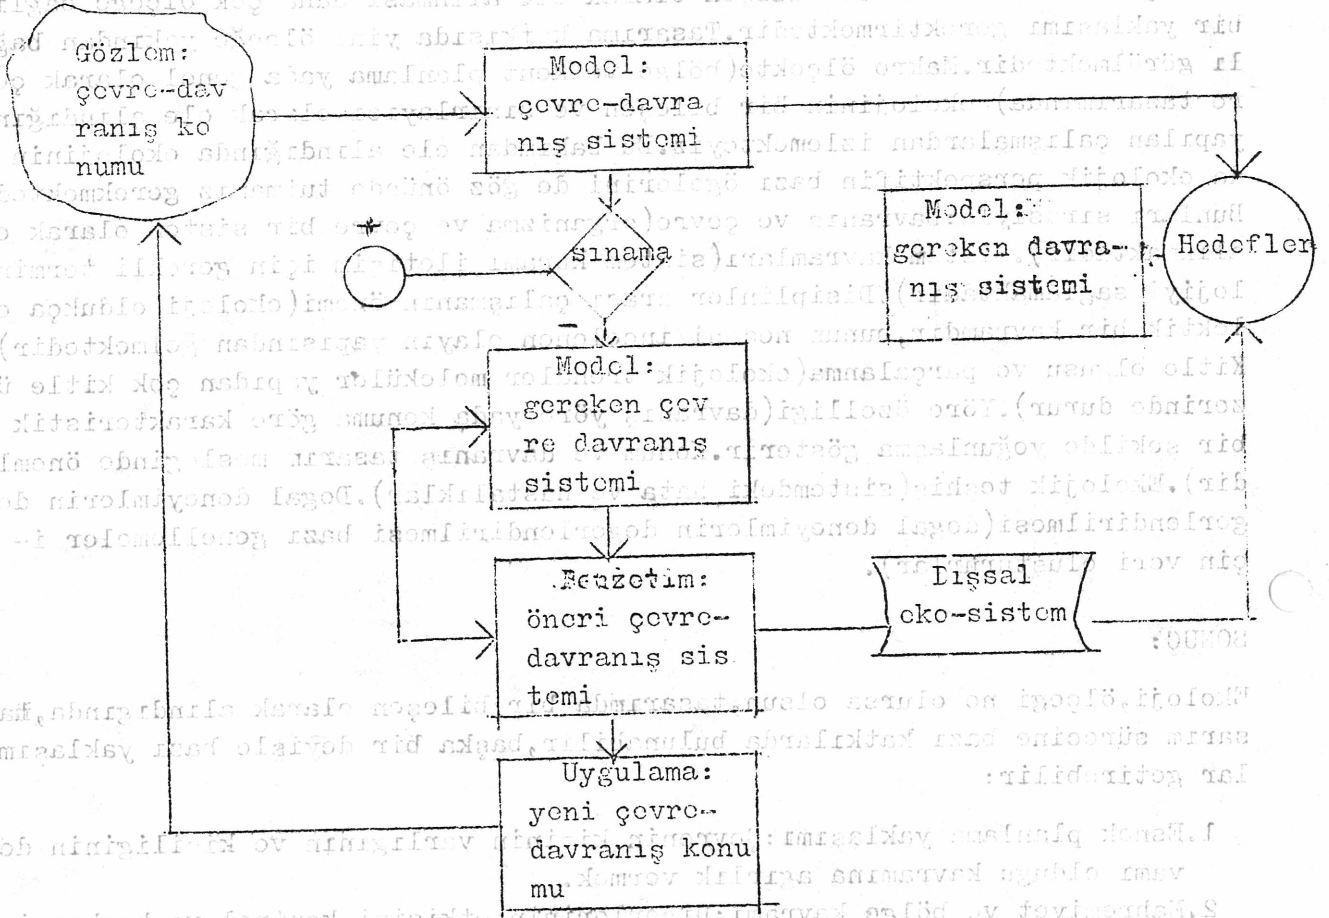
Gözlem: çevre-davranış konumu

Model: çevre-davranış sistemi

sınama

+

−

Model: gereken davranış sistemi

Hedefler

Model: gereken çevre davranış sistemi

Benzetim: öneri çevre-davranış sistemi

Dışsal eko-sistem

Uygulama: yeni çevre-davranış konumu